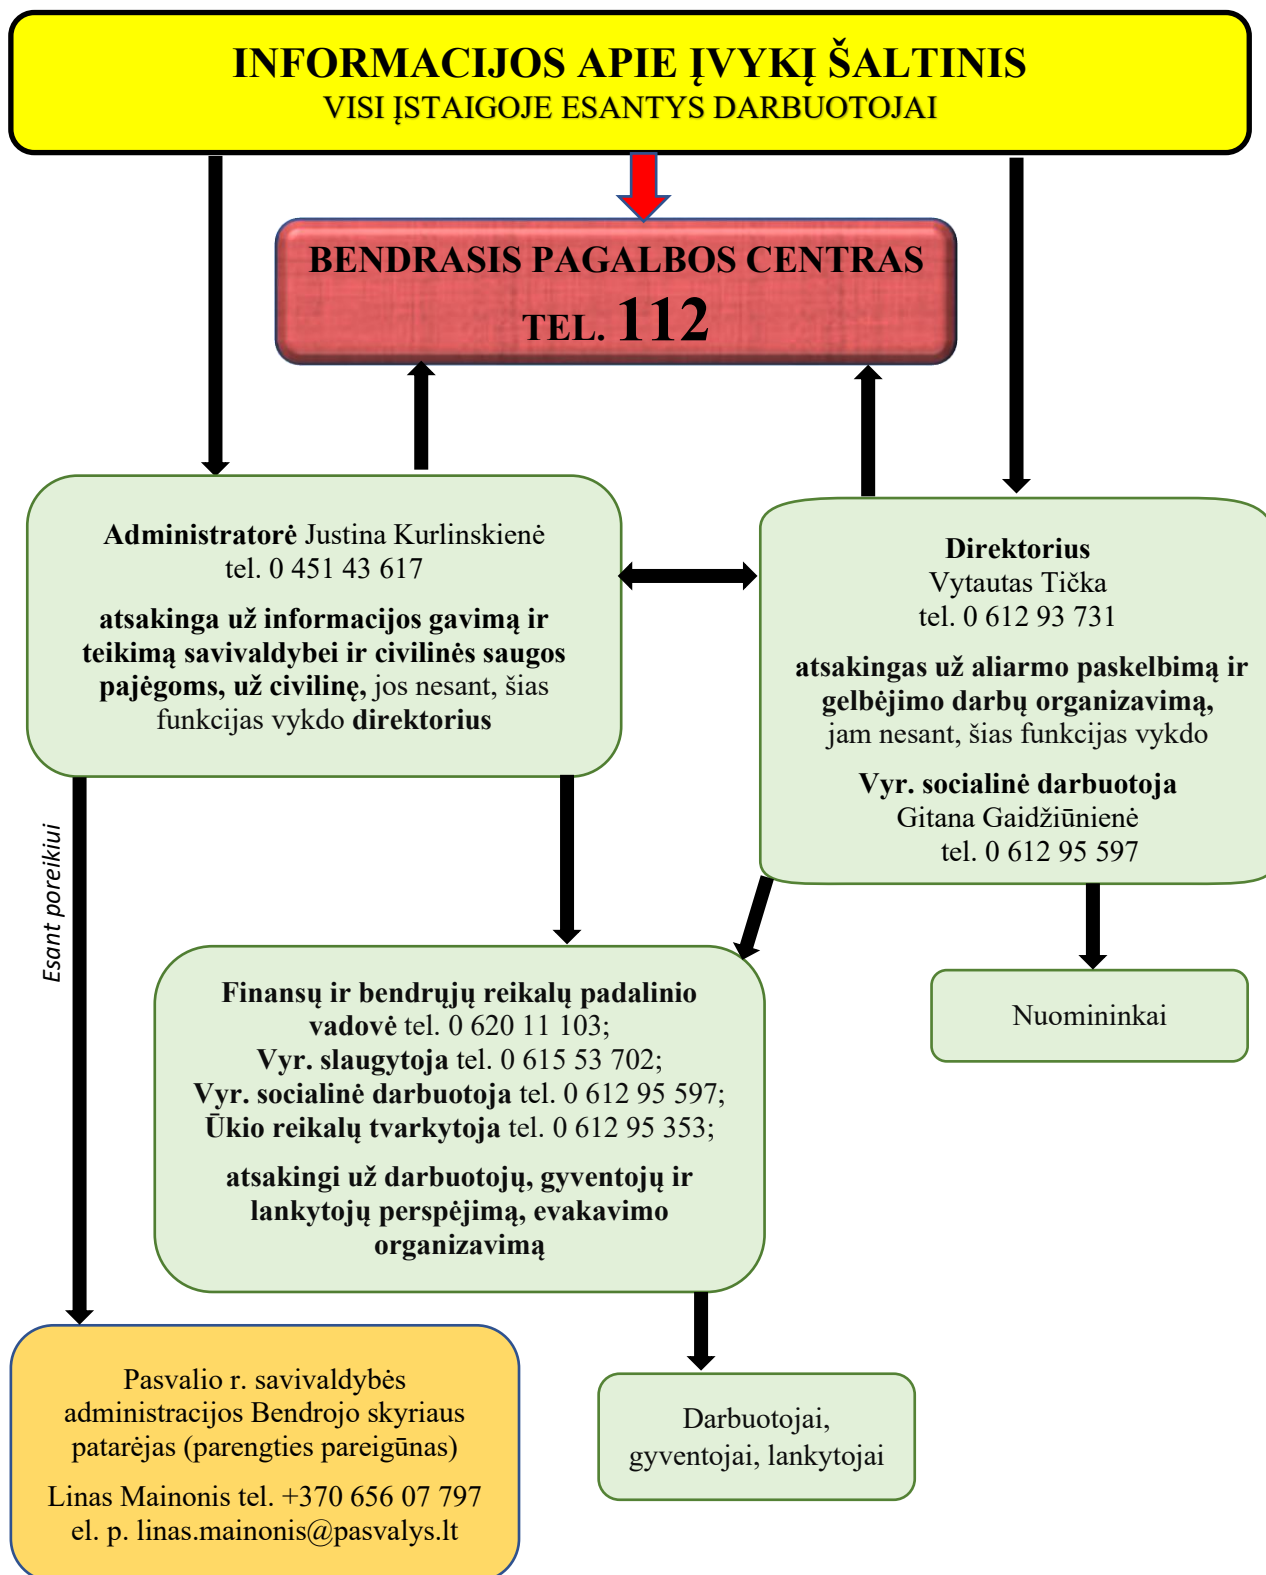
INFORMACIJOS APIE ĮVYKĮ ŠALTINIS
VISI ĮSTAIGOJE ESANTYS DARBUOTOJAI

BENDRASIS PAGALBOS CENTRAS
TEL. 112

Administratorė Justina Kurlinskienė
tel. 0 451 43 617

atsakinga už informacijos gavimą ir teikimą savivaldybei ir civilinės saugos pajėgoms, už civilinę, jos nesant, šias funkcijas vykdo direktorius

Direktorius
Vytautas Tička
tel. 0 612 93 731

atsakingas už aliarmo paskelbimą ir gelbėjimo darbų organizavimą, jam nesant, šias funkcijas vykdo

Vyr. socialinė darbuotoja
Gitana Gaidžiūnienė
tel. 0 612 95 597

Esant poreikiui

Finansų ir bendrųjų reikalų padalinio vadovė tel. 0 620 11 103;
Vyr. slaugytoja tel. 0 615 53 702;
Vyr. socialinė darbuotoja tel. 0 612 95 597;
Ūkio reikalų tvarkytoja tel. 0 612 95 353;

atsakingi už darbuotojų, gyventojų ir lankytojų perspėjimą, evakavimo organizavimą

Nuomininkai

Pasvalio r. savivaldybės administracijos Bendrojo skyriaus patarėjas (parengties pareigūnas)

Linas Mainonis tel. +370 656 07 797
el. p. linas.mainonis@pasvalys.lt

Darbuotojai, gyventojai, lankytojai